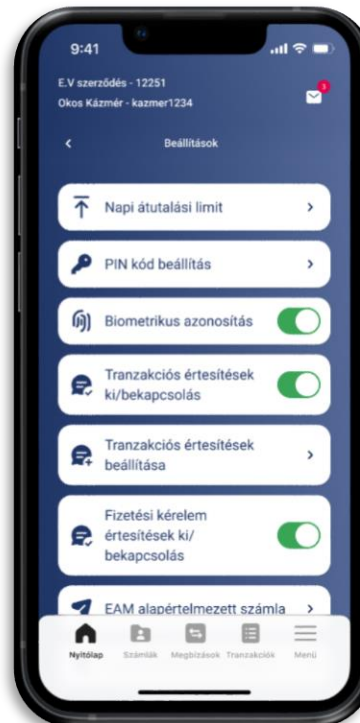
9:41

E.V szerződés - 12251
Okos Kázmér - kazmer1234

3

Beállítások

Napi átutalási limit

PIN kód beállítás

Biometrikus azonosítás

Tranzakciós értesítések ki/bekapcsolás

Tranzakciós értesítések beállítása

Fizetési kérelem értesítések ki/ bekapcsolás

EAM alapértelmezett számla

Nyitólap Számlák Megbízások Tranzakciók Menü